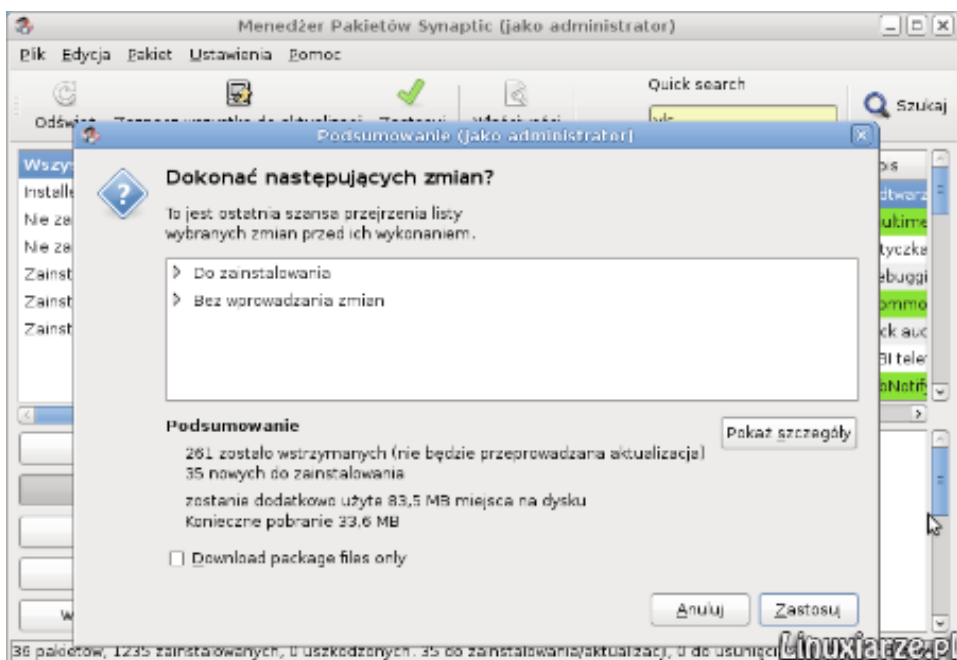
Menedżer Pakietów Synaptic (jako administrator)

Plik Edycja Pakiet Ustawienia Pomoc

Odśwież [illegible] Zastosuj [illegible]

Quick search

Szukaj

Wszy
Installe
Nie za
Nie za
Zainst
Zainst
Zainst

Podsumowanie (jako administrator)

Dokonać następujących zmian?

To jest ostatnia szansa przejrzenia listy wybranych zmian przed ich wykonaniem.

Do zainstalowania
Bez wprowadzania zmian

Podsumowanie

Pokaż szczegóły

261 zostało wstrzymanych (nie będzie przeprowadzana aktualizacja)
35 nowych do zainstalowania

zostanie dodatkowo użyte 83,5 MB miejsca na dysku
Konieczne pobranie 33,6 MB

Download package files only

Anuluj Zastosuj

36 pakietów, 1235 zainstalowanych, 0 uszkodzonych. 35 do zainstalowania/aktualizacji, 0 do usunięci

Linuxiarze.pl